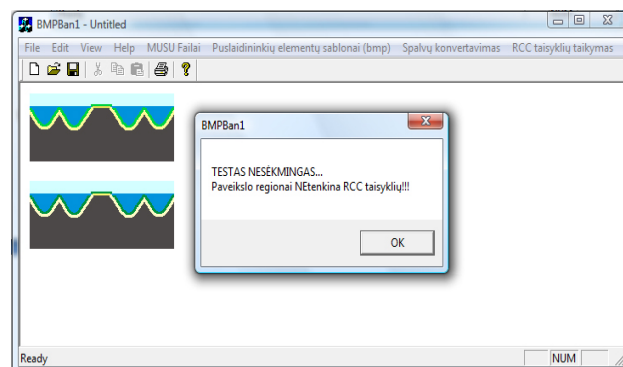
BMPBan1 - Untitled

File Edit View Help MUSU Failai Puslaidininkių elementų sablonai (bmp) Spalvų konvertavimas RCC taisyklių taikymas

BMPBan1

TESTAS NESĖKMINGAS...
Paveikslo regionai NEtenkina RCC taisyklių!!!

OK

Ready

NUM